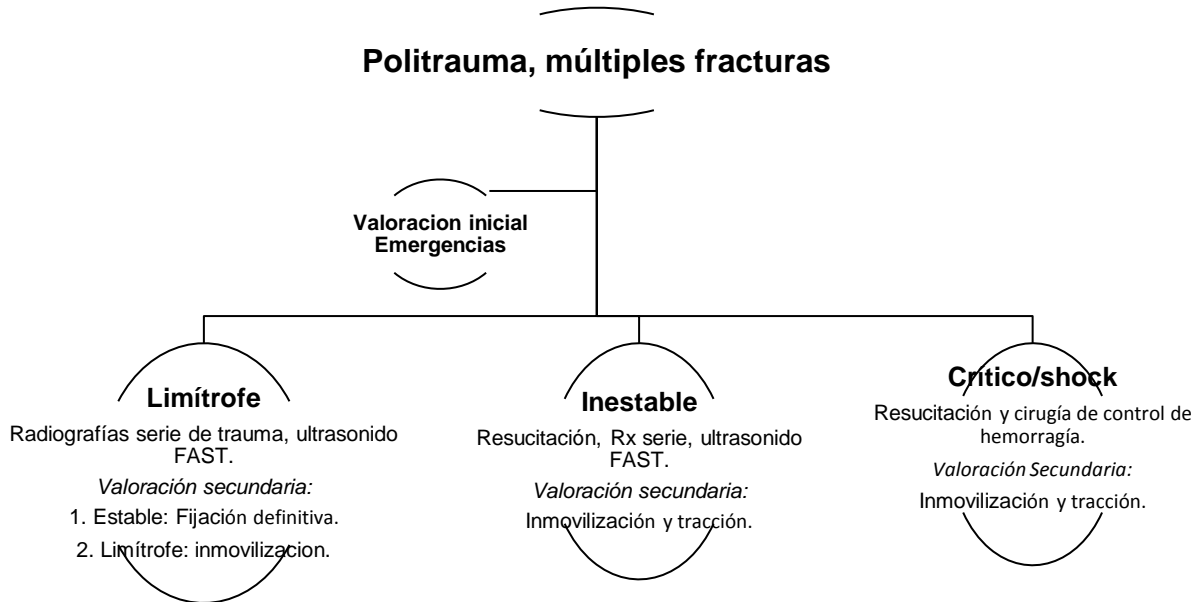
Politrauma, múltiples fracturas

Valoracion inicial
Emergencias

Limítrofe

Radiografías serie de trauma, ultrasonido FAST.

*Valoración secundaria:*

1. Estable: Fijación definitiva.

2. Limítrofe: inmovilizacion.

Inestable

Resucitación, Rx serie, ultrasonido FAST.

*Valoración secundaria:*

Inmovilización y tracción.

Crítico/shock

Resucitación y cirugía de control de hemorragía.

*Valoración Secundaria:*

Inmovilización y tracción.